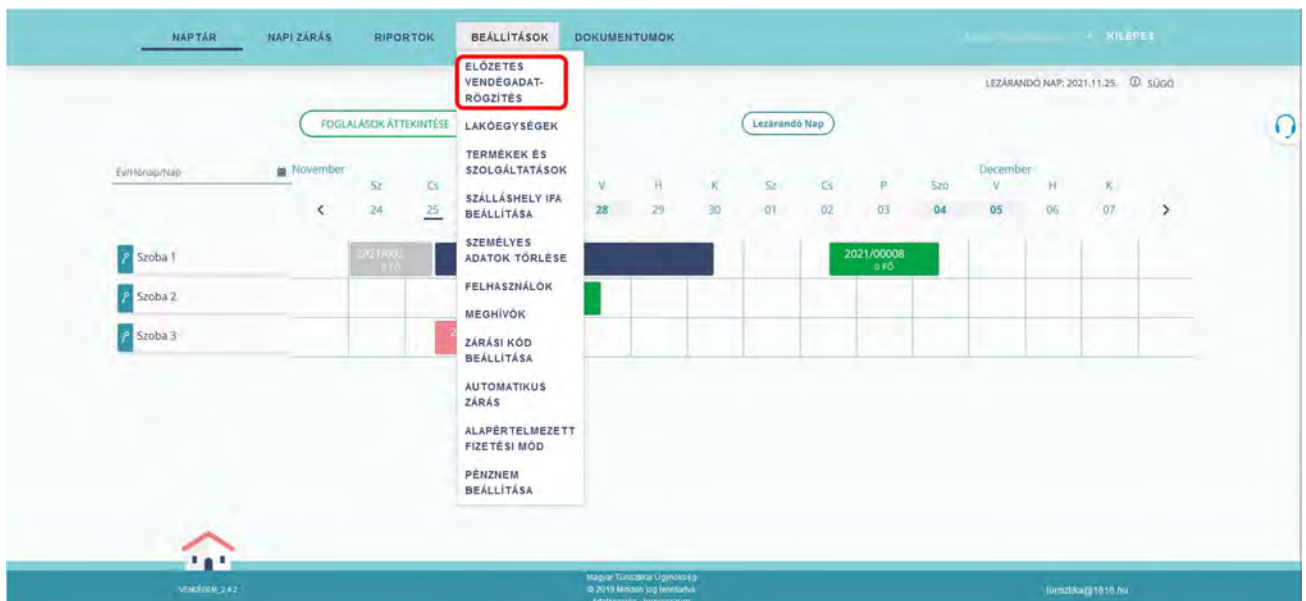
NAPTÁR NAPI ZÁRÁS RIPORTOK BEÁLLÍTÁSOK DOKUMENTUMOK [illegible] KILÉPÉS

ELŐZETES VENDÉGADAT-RÖGZÍTÉS
LAKÓEGYSÉGEK
TERMÉKEK ÉS SZOLGÁLTATÁSOK
SZÁLLÁSHELY IFA BEÁLLÍTÁSA
SZEMÉLYES ADATOK TÖRLÉSE
FELHASZNÁLÓK
MEGHÍVÓK
ZÁRÁSI KÓD BEÁLLÍTÁSA
AUTOMATIKUS ZÁRÁS
ALAPÉRTELMEZETT FIZETÉSI MÓD
PÉNZNEM BEÁLLÍTÁSA

LEZÁRANDÓ NAP: 2021.11.25. ⓘ SÚGÓ

FOGLALÁSOK ÁTTEKINTÉSE

Lezárandó Nap

Év/Hónap/Nap

November

December

| | Sz | Cs | | V | H | K | Sz | Cs | P | Szo | V | H | K | |
|---|---|---|---|---|---|---|---|---|---|---|---|---|---|---|
| < | 24 | 25 | | 28 | 29 | 30 | 01 | 02 | 03 | 04 | 05 | 06 | 07 | > |

Szoba 1
Szoba 2
Szoba 3

2021/00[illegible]
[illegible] FŐ

2021/00008
0 FŐ

VENDÉGEM_2.4.2

Magyar Turisztikai Ügynökség
© 2019 Minden jog fenntartva
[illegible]

turisztika@1816.hu